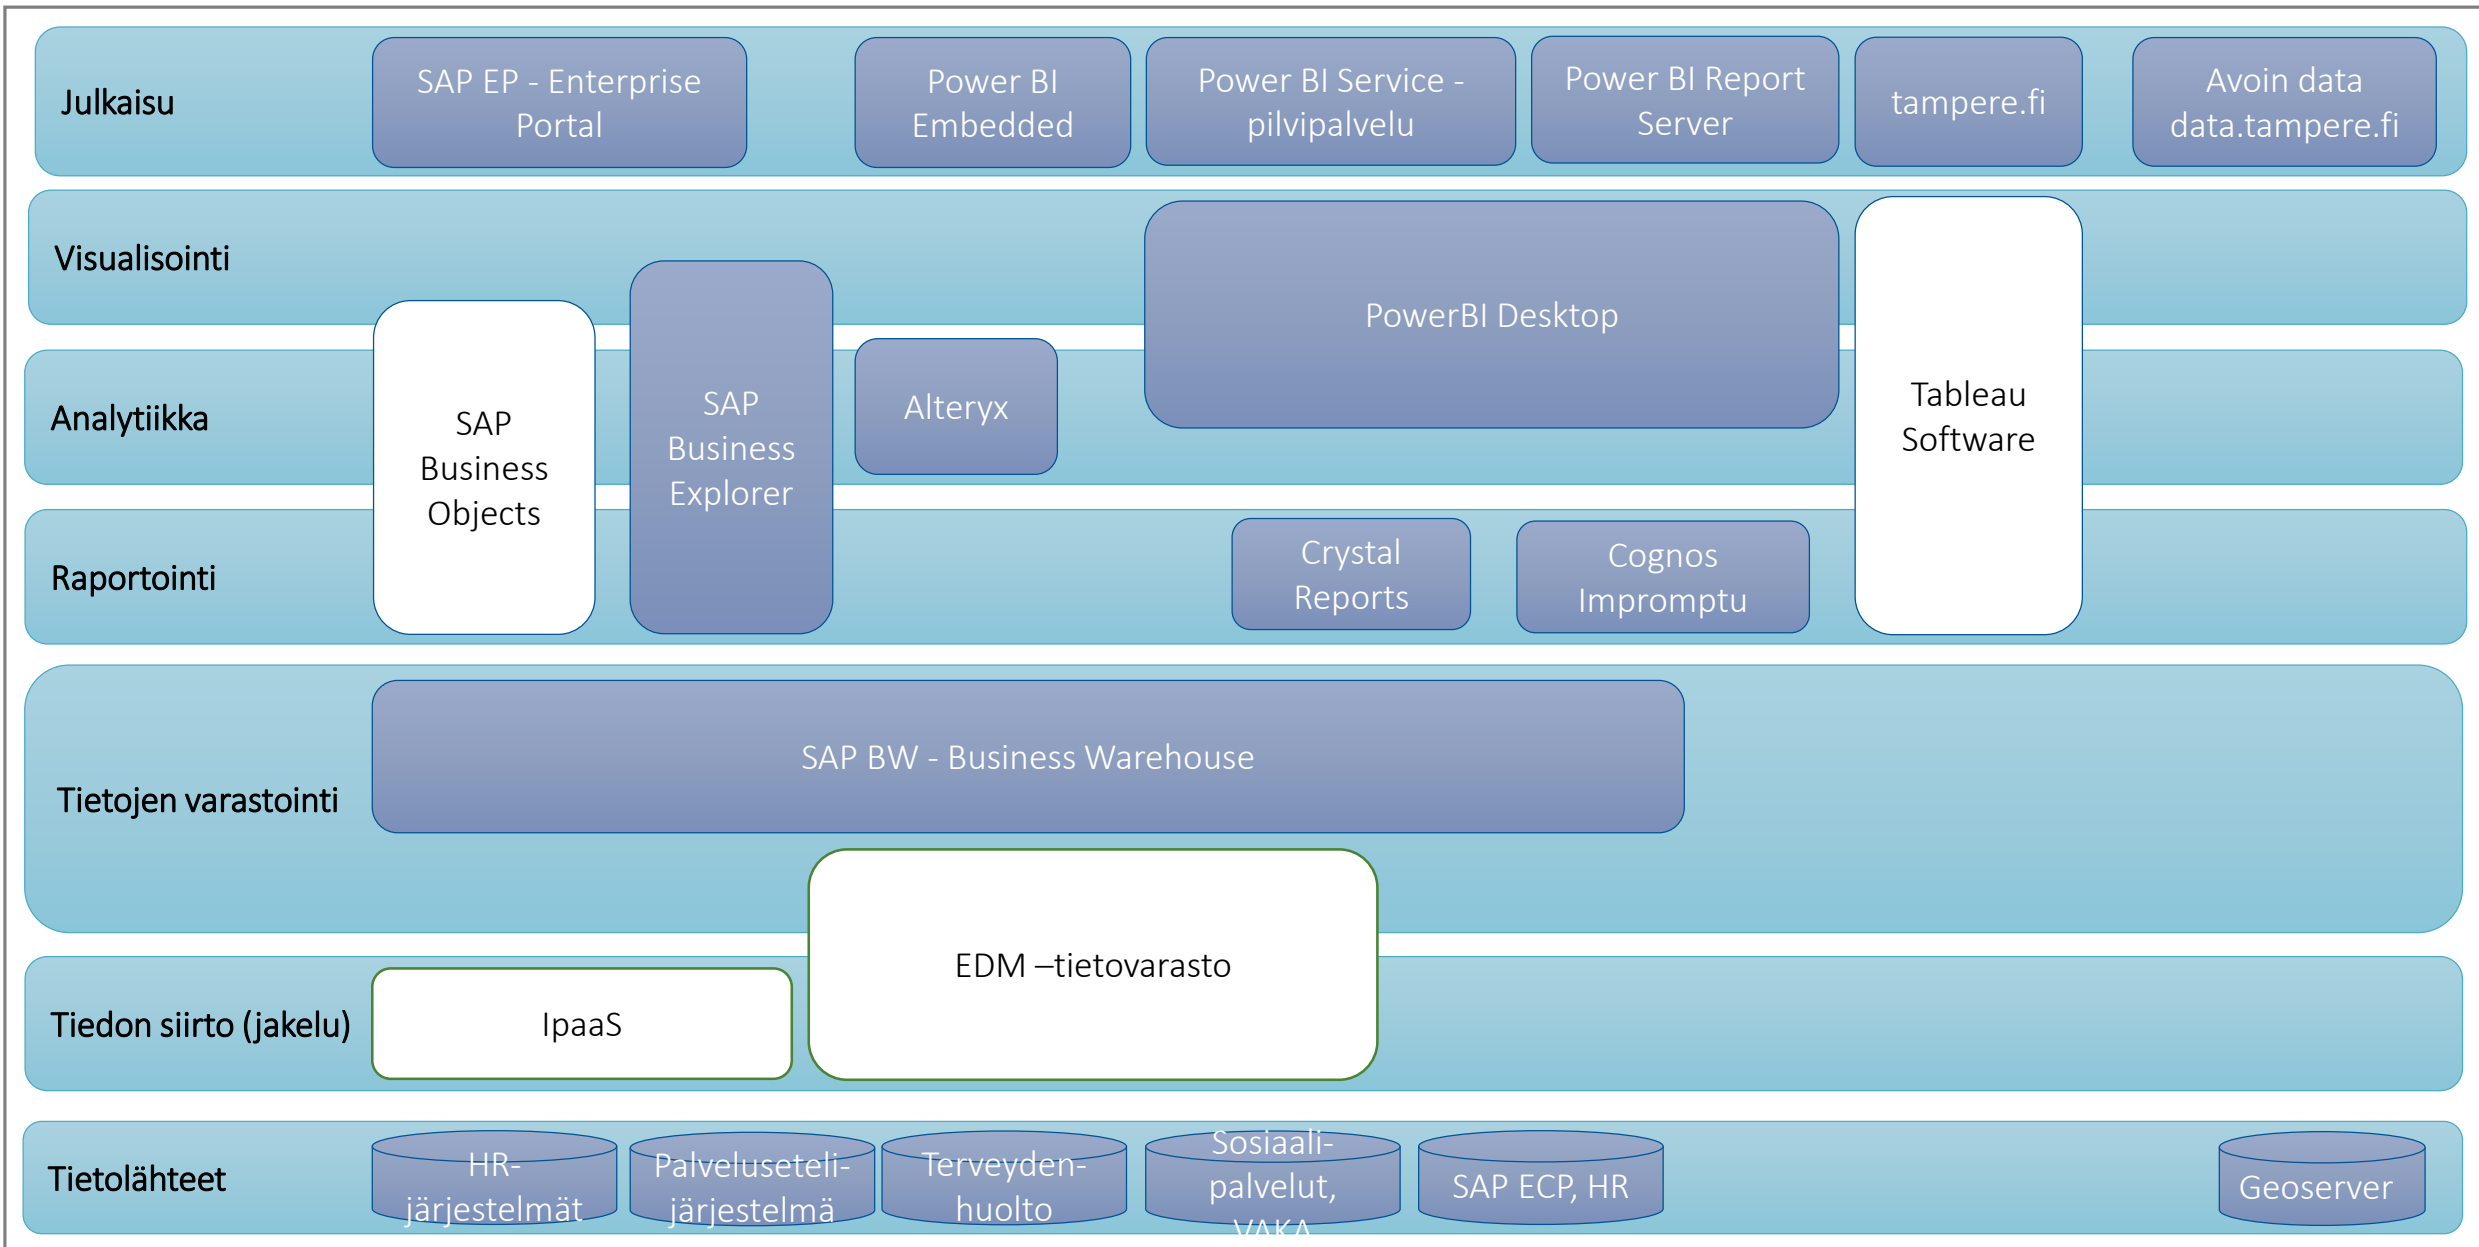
Julkaisu

SAP EP - Enterprise Portal

Power BI Embedded

Power BI Service - pilvipalvelu

Power BI Report Server

tampere.fi

Avoin data data.tampere.fi

Visualisointi

PowerBI Desktop

Tableau Software

Analytiikka

SAP Business Objects

SAP Business Explorer

Alteryx

Raportointi

Crystal Reports

Cognos Impromptu

Tietojen varastointi

SAP BW - Business Warehouse

EDM –tietovarasto

Tiedon siirto (jakelu)

IpaaS

Tietolähteet

HR-järjestelmät

Palveluseteli-järjestelmä

Terveyden-huolto

Sosiaali-palvelut, VAKA

SAP ECP, HR

Geoserver